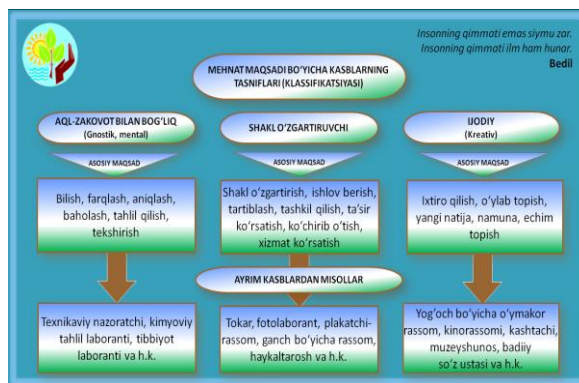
Insonning qimmati emas siymu zar.
Insonning qimmati ilm ham hunar.
Bedil

MEHNAT MAQSADI BO'YICHA KASBLARNING TASNIFLARI (KLASSIFIKATSIYASI)

AQL-ZAKOVOT BILAN BOG'LIQ (Gnostik, mental)

ASOSIY MAQSAD

Bilish, farqlash, aniqlash, baholash, tahlil qilish, tekshirish

Texnikaviy nazoratchi, kimyoviy tahlil laboranti, tibbiyot laboranti va h.k.

SHAKL O'ZGARTIRUVCHI

ASOSIY MAQSAD

Shakl o'zgartirish, ishlov berish, tartiblash, tashkil qilish, ta'sir ko'rsatish, ko'chirib o'tish, xizmat ko'rsatish

AYRIM KASBLARDAN MISOLLAR

Tokar, fotolaborant, plakatchi-rassom, ganch bo'yicha rassom, haykaltarosh va h.k.

IJODIY (Kreativ)

ASOSIY MAQSAD

Ixtiro qilish, o'ylab topish, yangi natija, namuna, echim topish

Yog'och bo'yicha o'ymakor rassom, kinorassomi, kashtachi, muzeyshunos, badiiy so'z ustasi va h.k.